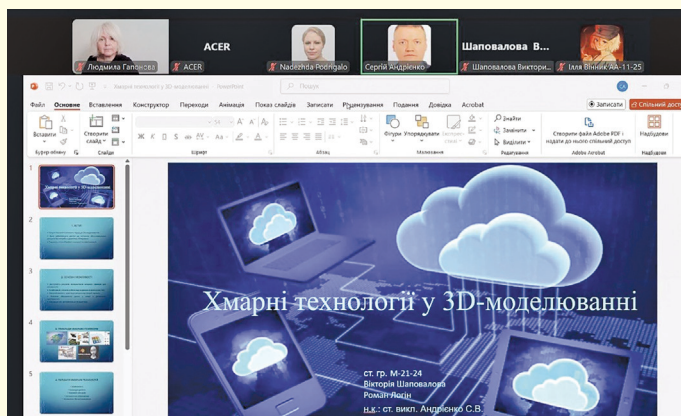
Людмила Гапонова
ACER
ACER
Nadezhda Podrigalo
Сергій Андрієнко
Шаповалова В...
Шаповалова Вікторі...
Ілля Вінник АА-11-25

Хмарні технології у 3D-моделюванні - PowerPoint
Пошук
Файл Основне Вставлення Конструктор Переходи Анімація Показ слайдів Записати Рецензування Подання Довідка Acrobat
Записати Спільний дост
Вставити Створити слайд Фігури Упорядкувати Знайти Замінити Виділити Створити файл Adobe PDF і надати до нього спільний доступ Надбудови
Буфер обміну Слайди Шрифт Абзац Малювання Редагування Adobe Acrobat Надбудови

Хмарні технології у 3D-моделюванні

ст. гр. М-21-24
Вікторія Шаповалова
Роман Логін
н.к.: ст. викл. Андрієнко С.В.